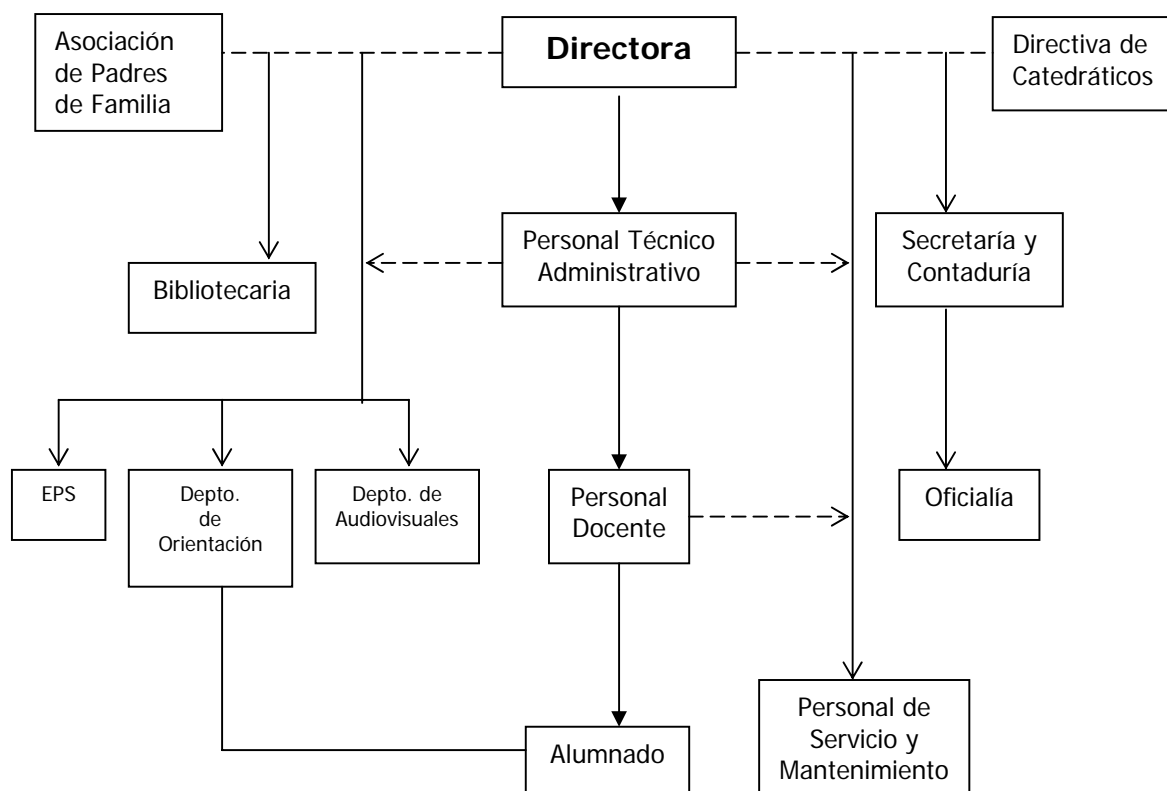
Asociación de Padres de Familia

Directora

Directiva de Catedráticos

Personal Técnico Administrativo

Secretaría y Contaduría

Bibliotecaria

EPS

Depto. de Orientación

Depto. de Audiovisuales

Personal Docente

Oficialía

Alumnado

Personal de Servicio y Mantenimiento